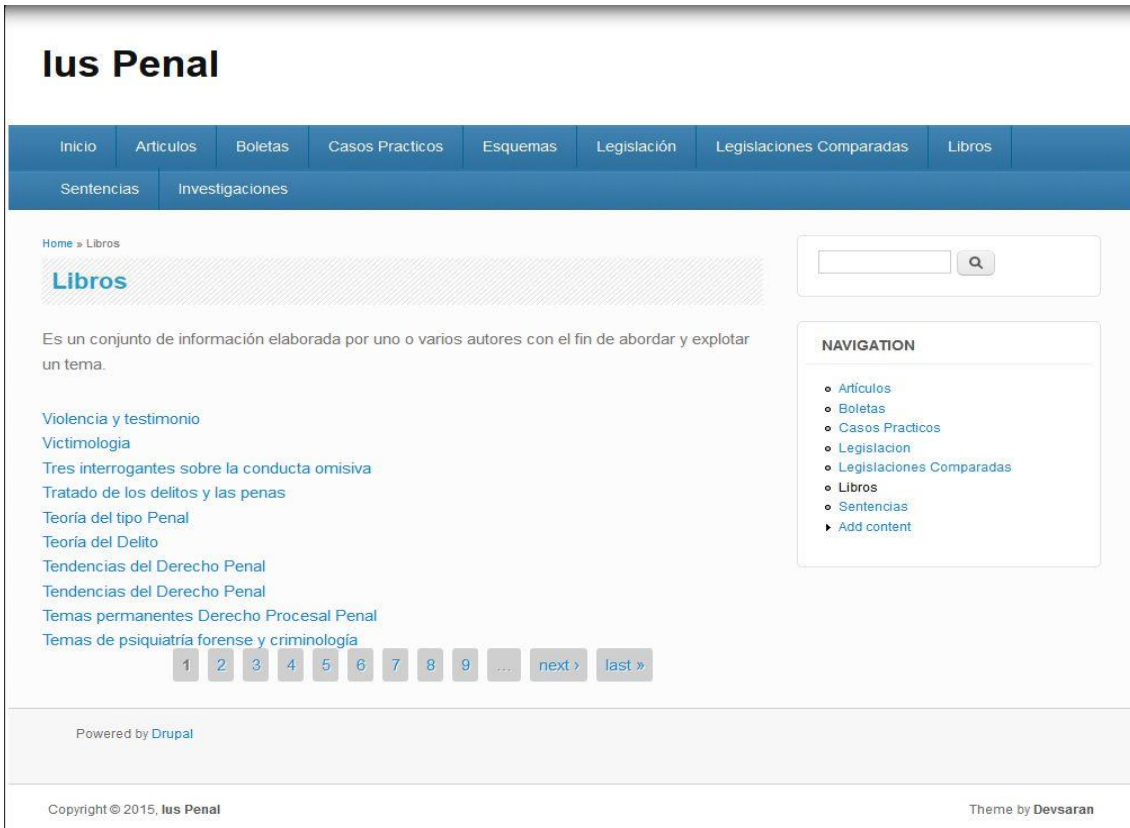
Ius Penal

Inicio Articulos Boletas Casos Practicos Esquemas Legislación Legislaciones Comparadas Libros Sentencias Investigaciones

Home » Libros

Libros

Es un conjunto de información elaborada por uno o varios autores con el fin de abordar y explotar un tema.

Violencia y testimonio
Victimologia
Tres interrogantes sobre la conducta omisiva
Tratado de los delitos y las penas
Teoría del tipo Penal
Teoría del Delito
Tendencias del Derecho Penal
Tendencias del Derecho Penal
Temas permanentes Derecho Procesal Penal
Temas de psiquiatría forense y criminología

1 2 3 4 5 6 7 8 9 … next › last »

NAVIGATION

- Artículos
- Boletas
- Casos Practicos
- Legislacion
- Legislaciones Comparadas
- Libros
- Sentencias
- Add content

Powered by Drupal

Copyright © 2015, Ius Penal

Theme by Devsaran